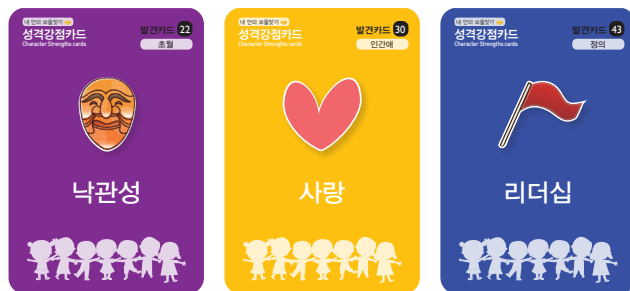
내 안의 보물찾기
성격강점카드
Character Strengths cards
발견카드 22
초월

낙관성

내 안의 보물찾기
성격강점카드
Character Strengths cards
발견카드 30
인간애

사랑

내 안의 보물찾기
성격강점카드
Character Strengths cards
발견카드 43
정의

리더십